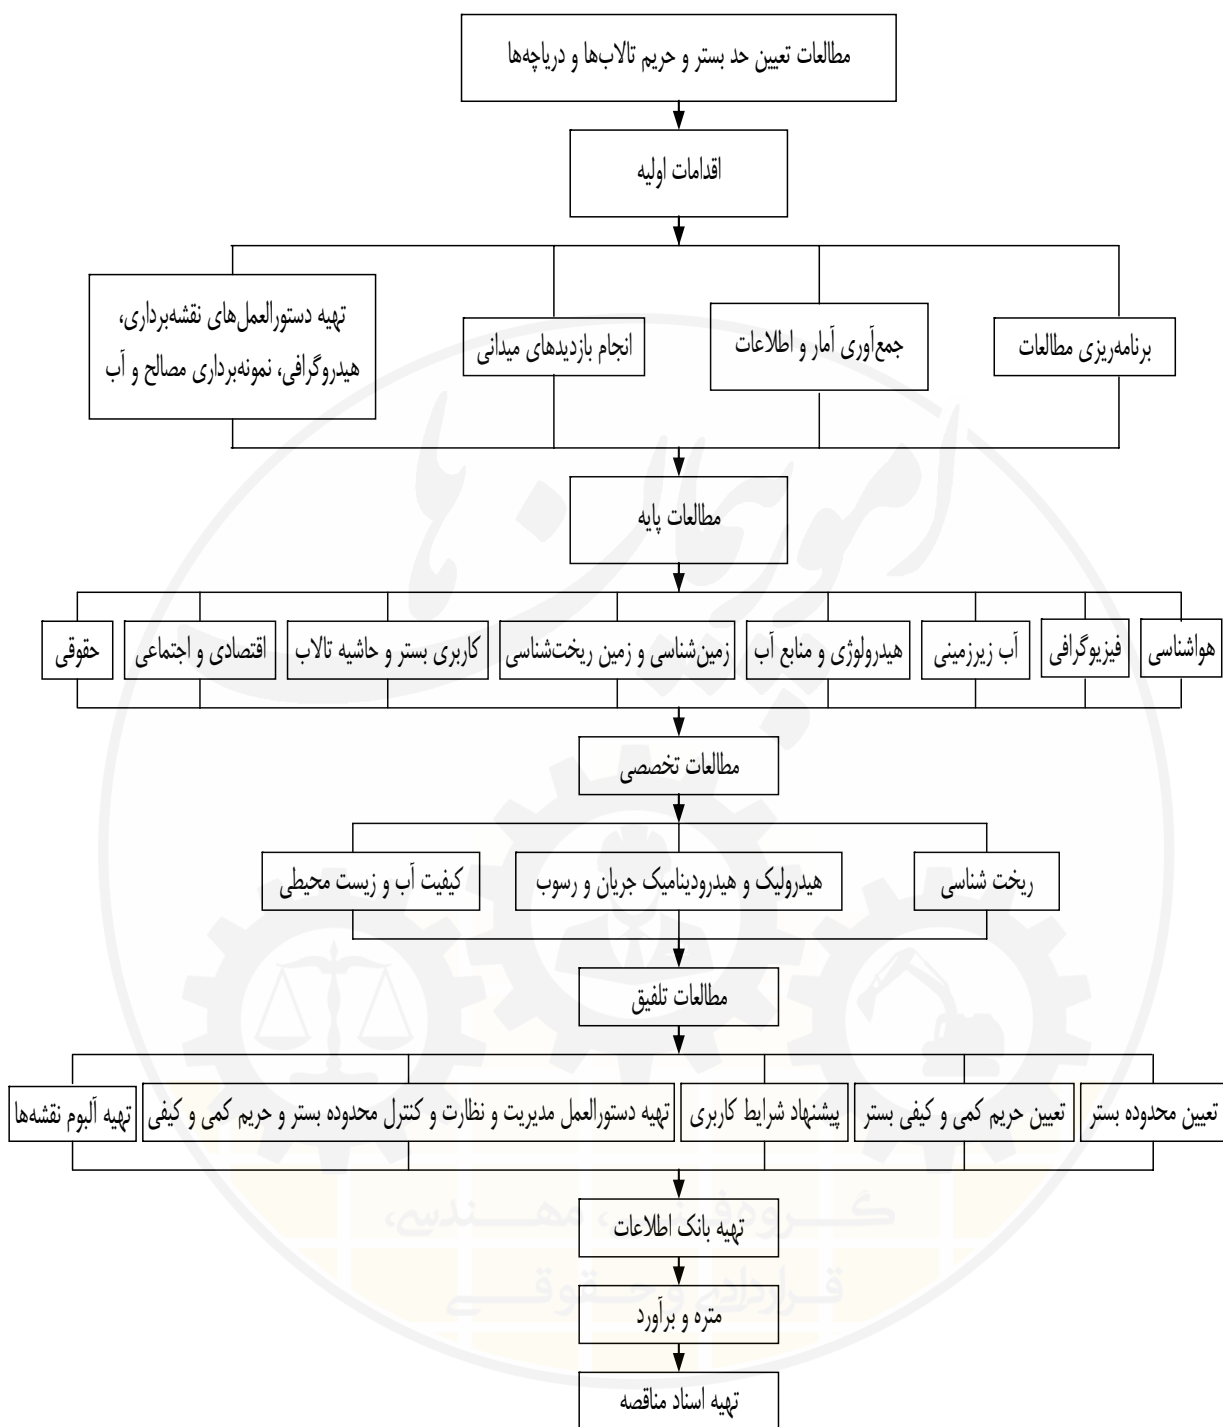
مطالعات تعیین حد بستر و حریم تالاب‌ها و دریاچه‌ها

اقدامات اولیه

برنامه‌ریزی مطالعات

جمع‌آوری آمار و اطلاعات

انجام بازدیدهای میدانی

تهیه دستورالعمل‌های نقشه‌برداری، هیدروگرافی، نمونه‌برداری مصالح و آب

مطالعات پایه

هواشناسی

فیزیوگرافی

آب زیرزمینی

هیدرولوژی و منابع آب

زمین‌شناسی و زمین ریخت‌شناسی

کاربری بستر و حاشیه تالاب

اقتصادی و اجتماعی

حقوقی

مطالعات تخصصی

ریخت شناسی

هیدرولیک و هیدرودینامیک جریان و رسوب

کیفیت آب و زیست محیطی

مطالعات تلفیق

تعیین محدوده بستر

تعیین حریم کمی و کیفی بستر

پیشنهاد شرایط کاربری

تهیه دستورالعمل مدیریت و نظارت و کنترل محدوده بستر و حریم کمی و کیفی

تهیه آلبوم نقشه‌ها

تهیه بانک اطلاعات

متره و برآورد

تهیه اسناد مناقصه